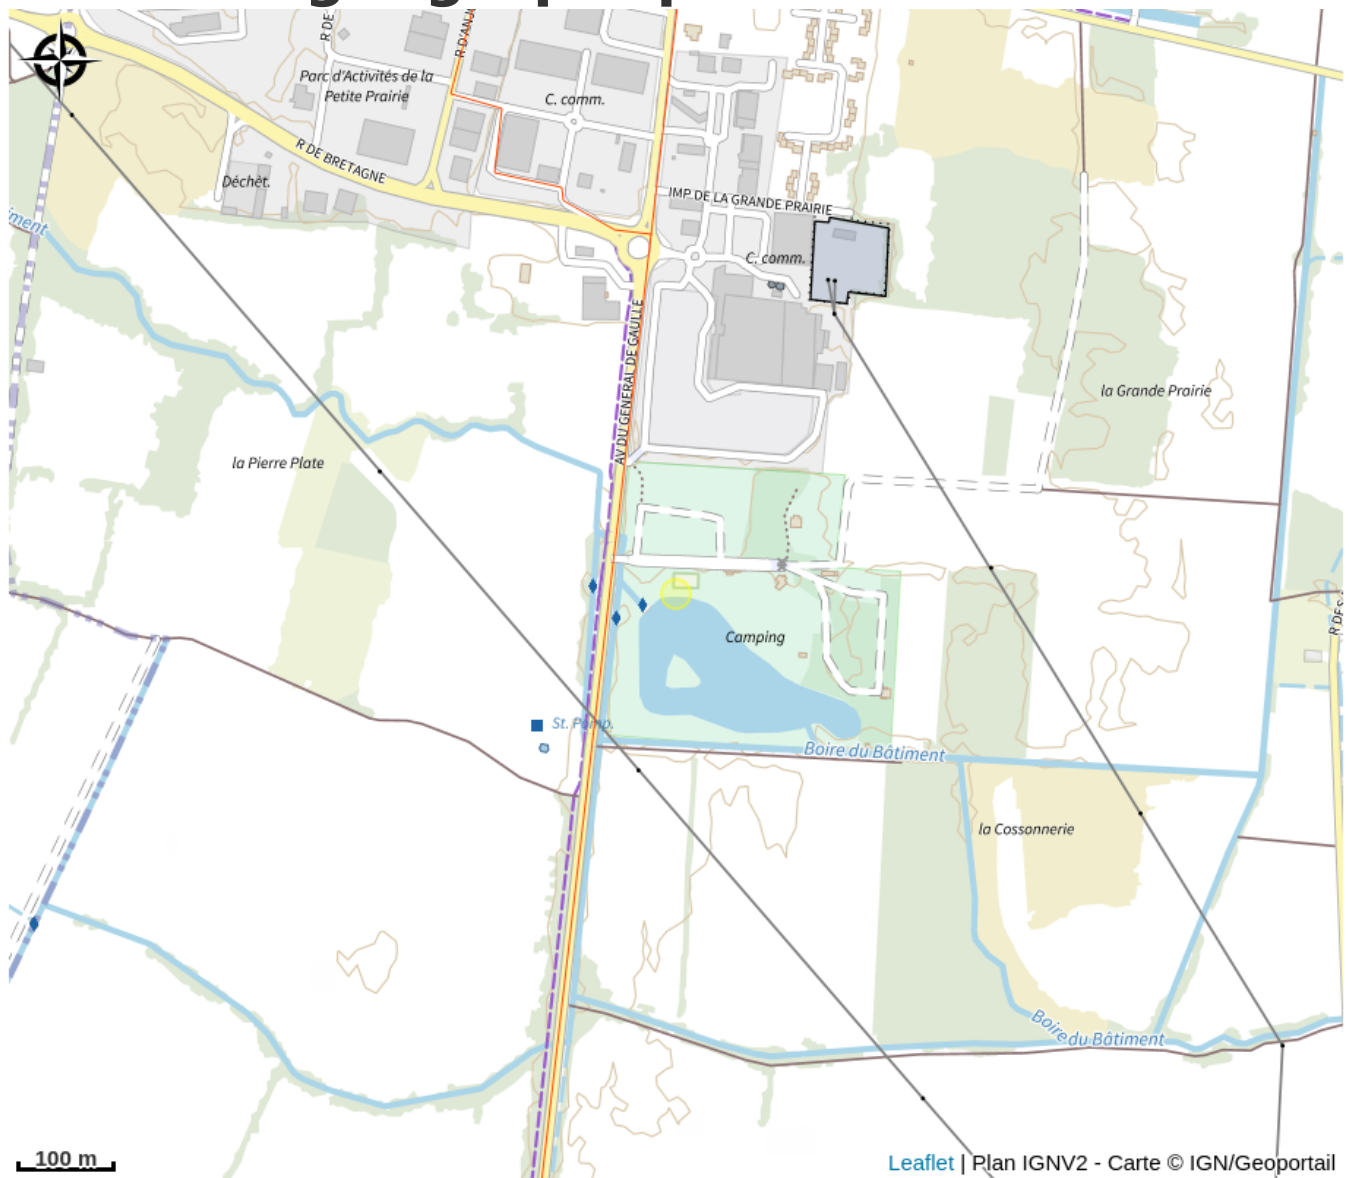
R DE

R D'ANJ

Parc d'Activités de la Petite Prairie

C. comm.

R DE BRETAGNE

Déchet.

iment

IMP DE LA GRANDE PRAIRIE

C. comm.

AV DU GENERAL DE GAULLE

la Grande Prairie

la Pierre Plate

Camping

St. Pomp.

Boire du Bâtiment

R DES

la Cossonnerie

Boire du Bâtiment

100 m

Leaflet | Plan IGNV2 - Carte © IGN/Geoportail